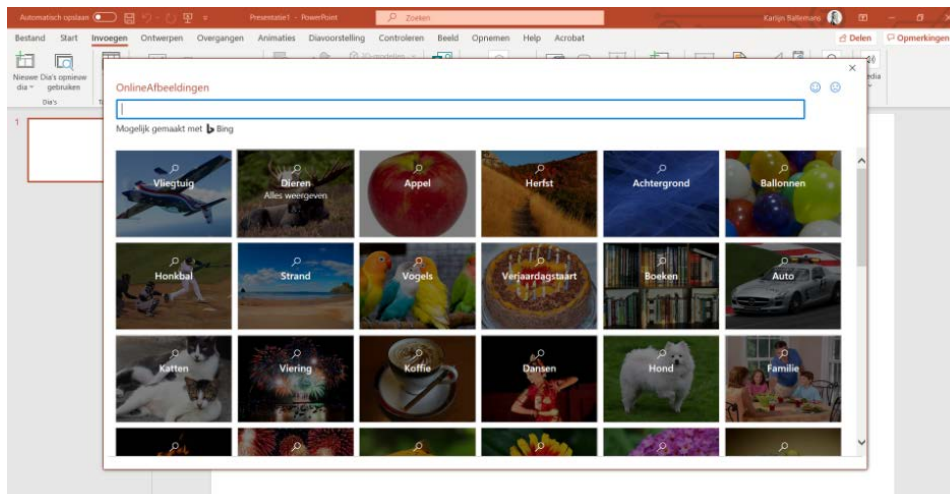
Automatisch opslaan Presentatie1 - PowerPoint Zoeken Karijn Ballemans

Bestand Start Invoegen Ontwerpen Overgangen Animaties Diavoorstelling Controleren Beeld Opnemen Help Acrobat Delen Opmerkingen

Nieuwe dia Dia's opnieuw gebruiken
Dia's

1

OnlineAfbeeldingen

Mogelijk gemaakt met Bing

Vliegtuig
Dieren
Alles weergeven
Appel
Herfst
Achtergrond
Ballonnen
Honkbal
Strand
Vogels
Verjaardagstaart
Boeken
Auto
Katten
Viering
Koffie
Dansen
Hond
Familie